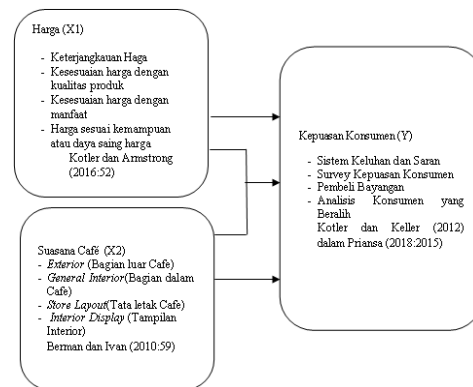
Harga (X1)

- Keterjangkauan Haga
- Kesesuaian harga dengan kualitas produk
- Kesesuaian harga dengan manfaat
- Harga sesuai kemampuan atau daya saing harga

Kotler dan Armstrong (2016:52)

Suasana Café (X2)

- *Exterior* (Bagian luar Cafe)
- *General Interior*(Bagian dalam Cafe)
- *Store Layout*(Tata letak Cafe)
- *Interior Display* (Tampilan Interior)

Berman dan Ivan (2010:59)

Kepuasan Konsumen (Y)

- Sistem Keluhan dan Saran
- Survey Kepuasan Konsumen
- Pembeli Bayangan
- Analisis Konsumen yang Beralih

Kotler dan Keller (2012) dalam Priansa (2018:2015)